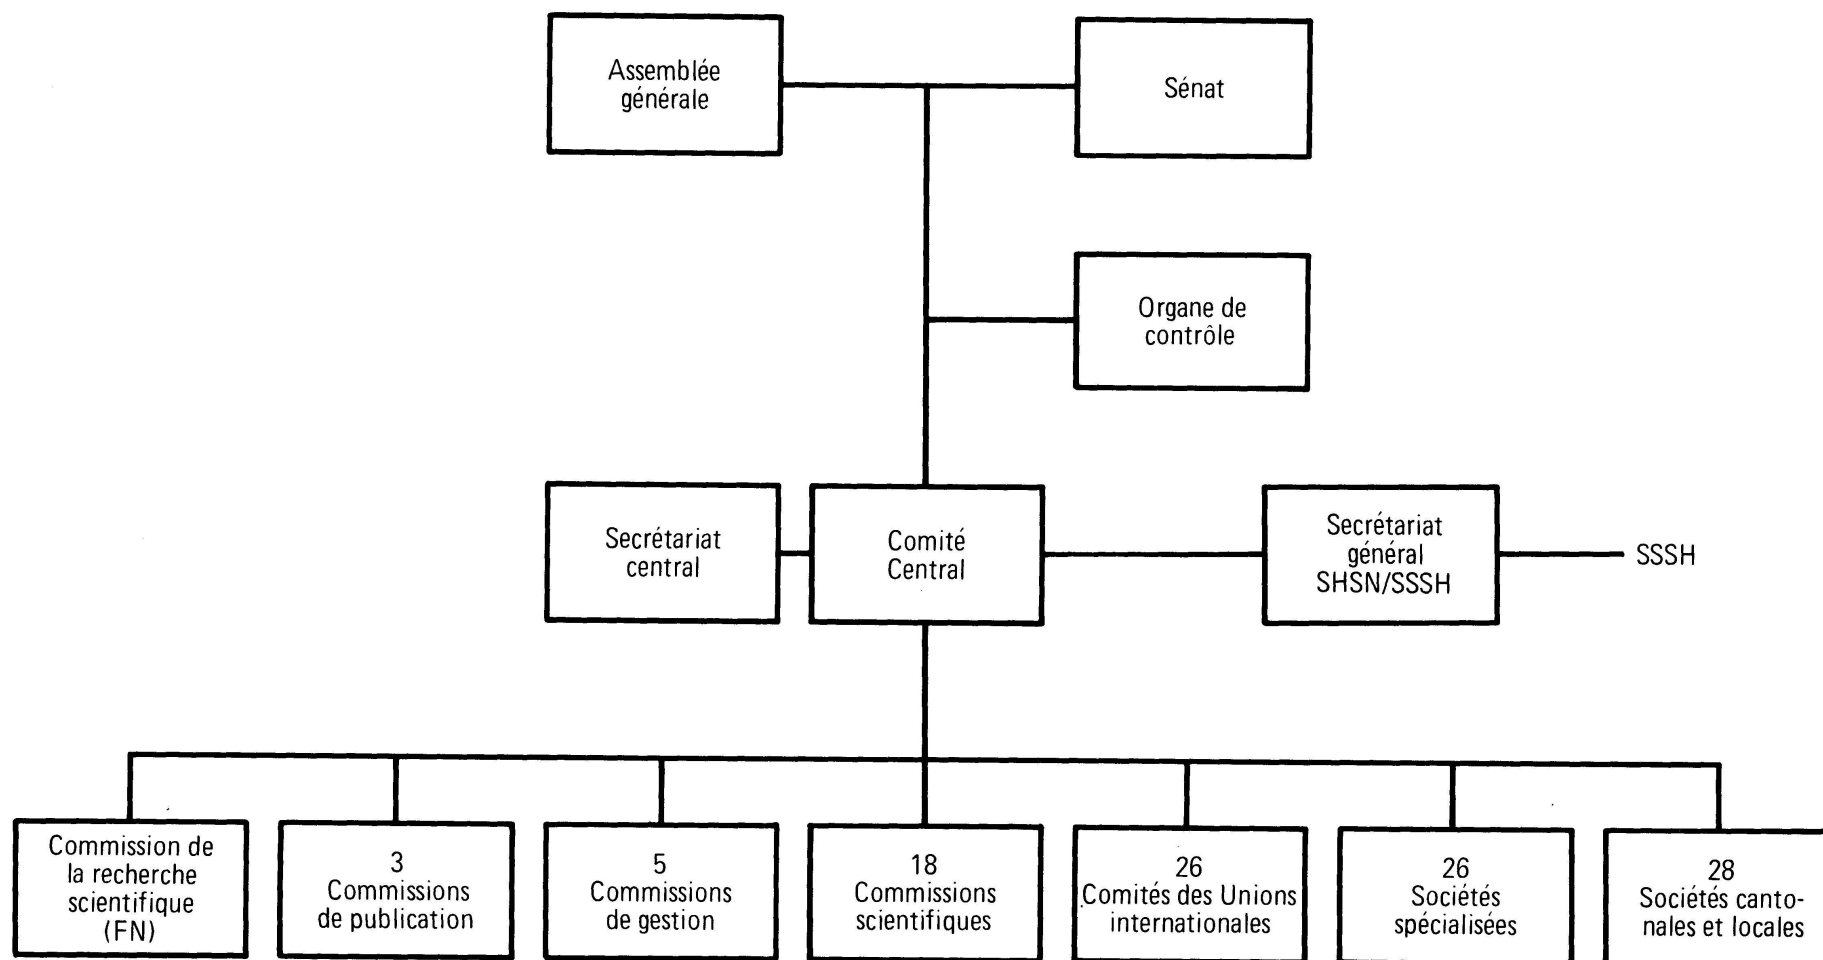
Assemblée générale

Sénat

Organe de contrôle

Secrétariat central

Comité Central

Secrétariat général SHSN/SSSH

SSSH

Commission de la recherche scientifique (FN)

3 Commissions de publication

5 Commissions de gestion

18 Commissions scientifiques

26 Comités des Unions internationales

26 Sociétés spécialisées

28 Sociétés cantonales et locales